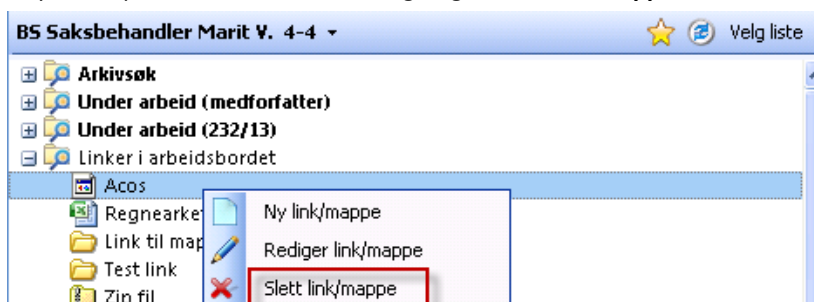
BS Saksbehandler Marit V. 4-4 ▾

Velg liste

Arkivsøk
Under arbeid (medforfatter)
Under arbeid (232/13)
Linker i arbeidsbordet
Acos
Regnearke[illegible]
Link til map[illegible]
Test link
Zip fil

Ny link/mappe
Rediger link/mappe
Slett link/mappe